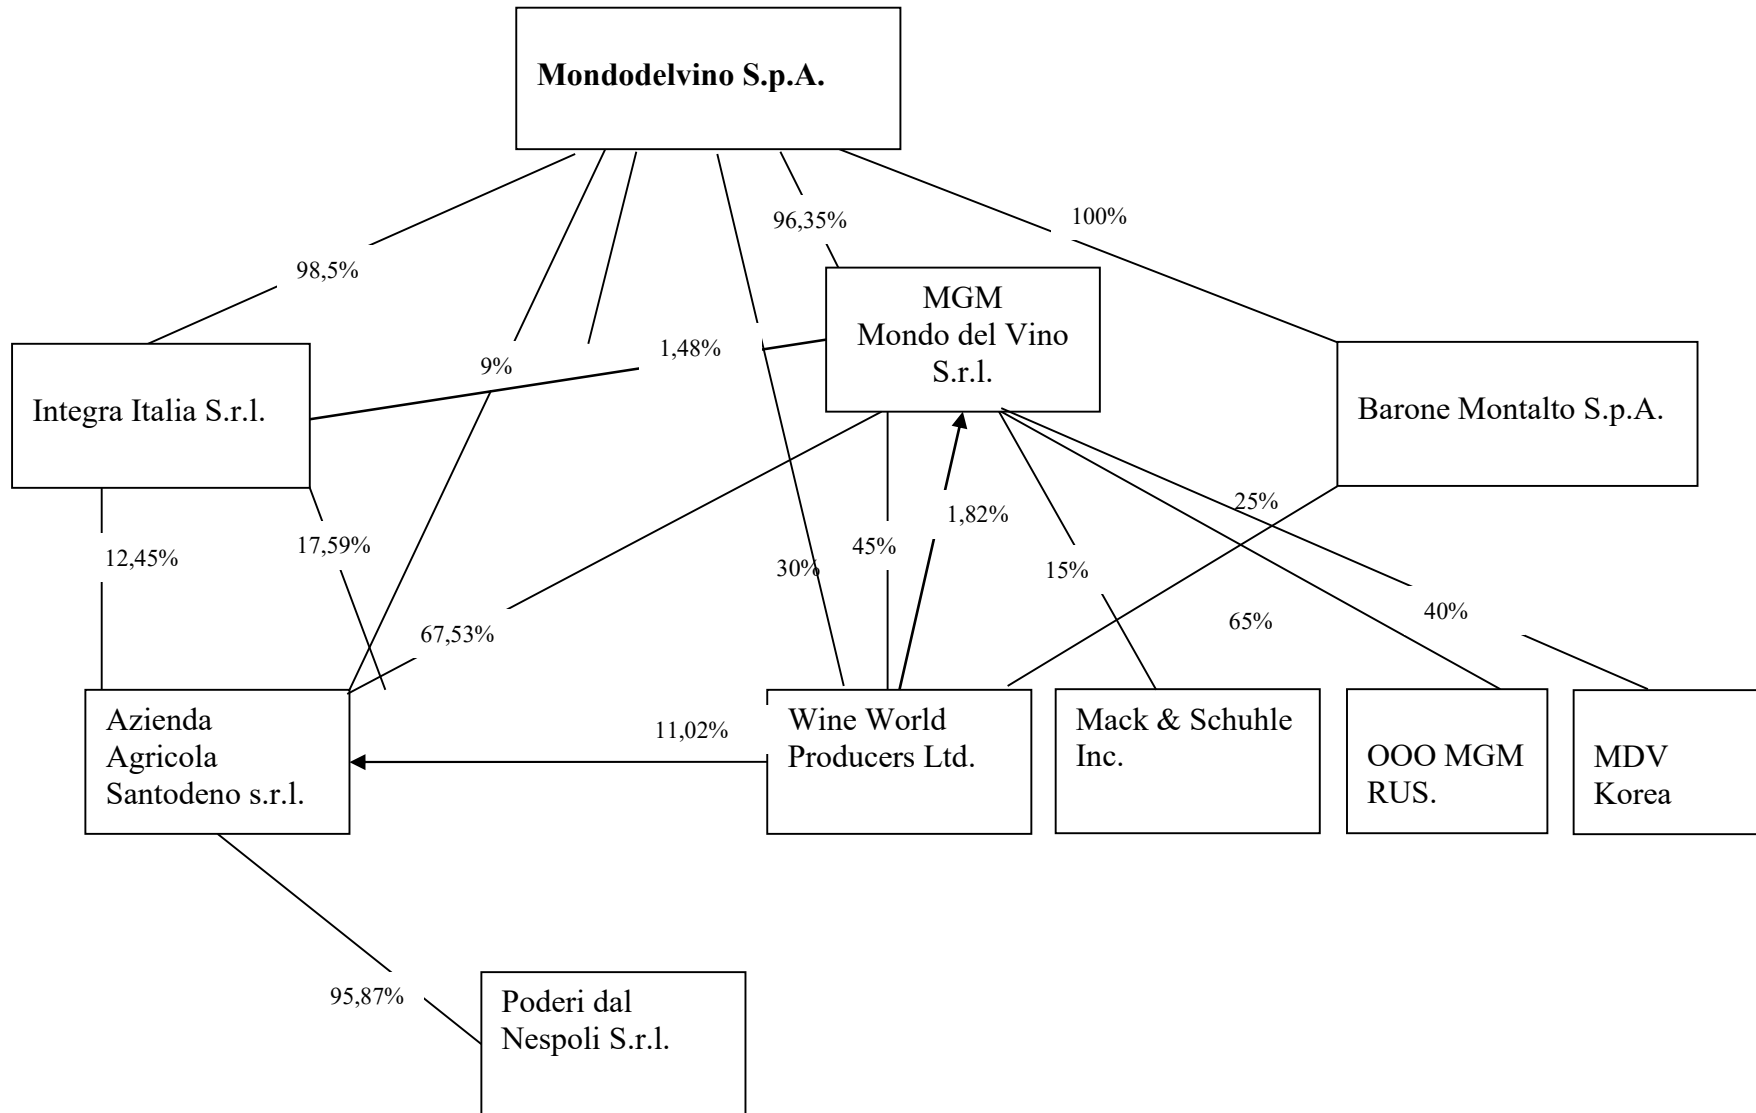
Mondodelvino S.p.A.

98,5%

9%

96,35%

100%

MGM Mondo del Vino S.r.l.

1,48%

Integra Italia S.r.l.

Barone Montalto S.p.A.

12,45%

17,59%

30%

45%

1,82%

15%

25%

65%

40%

67,53%

Azienda Agricola Santodeno s.r.l.

11,02%

Wine World Producers Ltd.

Mack & Schuhle Inc.

OOO MGM RUS.

MDV Korea

95,87%

Poderi dal Nespoli S.r.l.